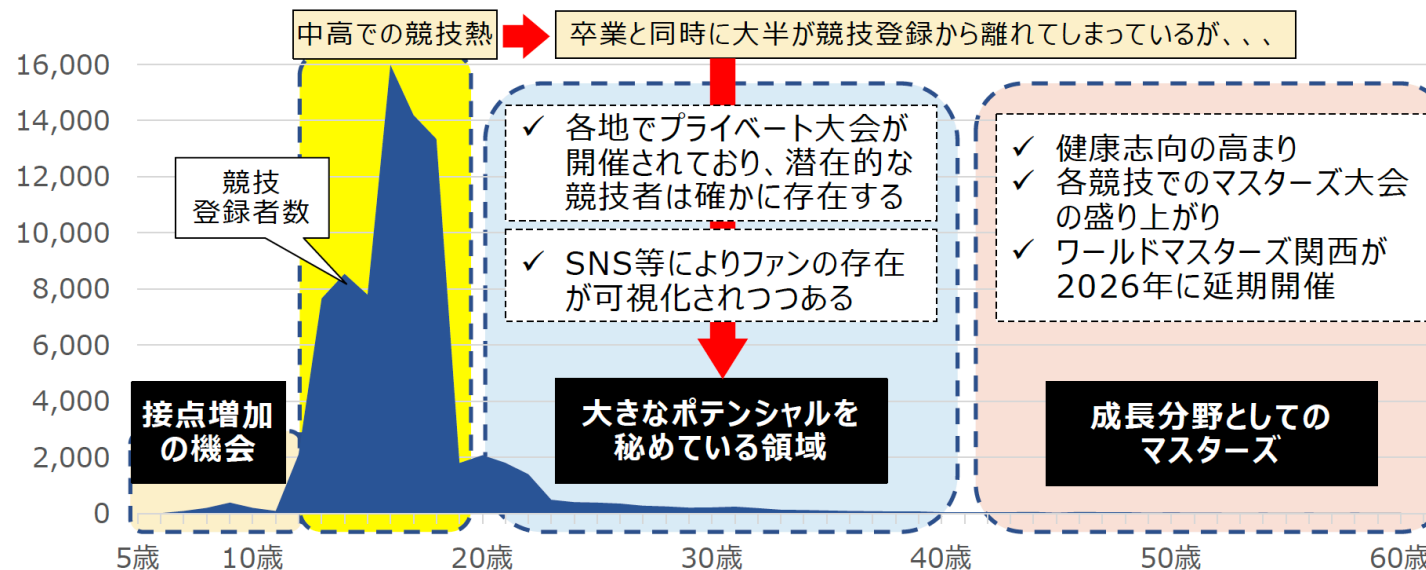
中高での競技熱

卒業と同時に大半が競技登録から離れてしまっているが、、、

16,000
14,000
12,000
10,000
8,000
6,000
4,000
2,000
0

競技
登録者数

✓ 各地でプライベート大会が開催されており、潜在的な競技者は確かに存在する

✓ SNS等によりファンの存在が可視化されつつある

✓ 健康志向の高まり
✓ 各競技でのマスターズ大会の盛り上がり
✓ ワールドマスターズ関西が2026年に延期開催

接点増加の機会

大きなポテンシャルを秘めている領域

成長分野としてのマスターズ

5歳 10歳 20歳 30歳 40歳 50歳 60歳